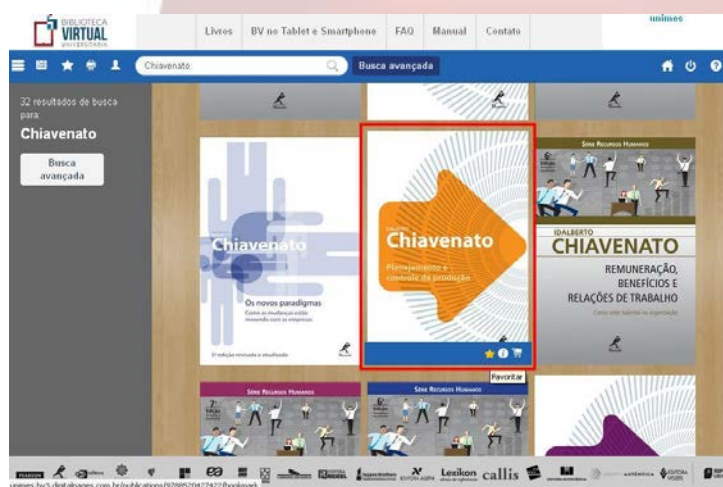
BIBLIOTECA VIRTUAL UNIVERSITÁRIA

Livros | BV no Tablet e Smartphone | FAQ | Manual | Contato

unimes

Chiavenato

Busca avançada

32 resultados de busca para

Chiavenato

Busca avançada

Chiavenato

Os novos paradigmas

Como as mudanças estão mexendo com as empresas

Chiavenato

Planejamento e controle da produção

Favoritar

Série Recursos Humanos

IDALBERTO CHIAVENATO

REMUNERAÇÃO, BENEFÍCIOS E RELAÇÕES DE TRABALHO

Série Recursos Humanos

Série Recursos Humanos

Lexikon callis

unimes.bv3.digitalpages.com.br/publications/9788520422427/bookmark